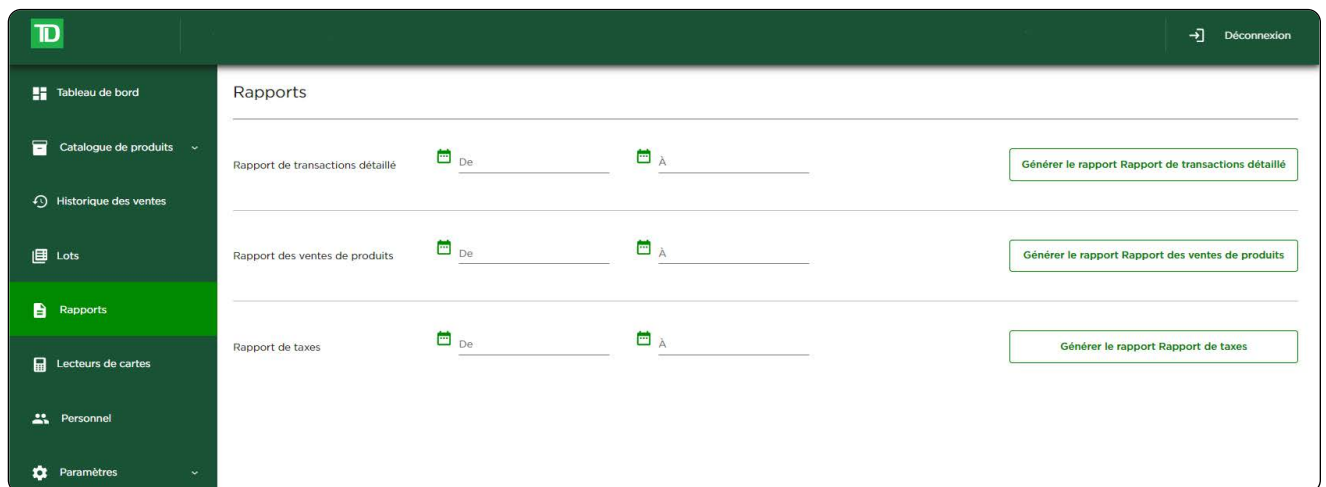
TD

Déconnexion

Tableau de bord

Catalogue de produits

Historique des ventes

Lots

Rapports

Lecteurs de cartes

Personnel

Paramètres

Rapports

Rapport de transactions détaillé

De

À

Générer le rapport Rapport de transactions détaillé

Rapport des ventes de produits

De

À

Générer le rapport Rapport des ventes de produits

Rapport de taxes

De

À

Générer le rapport Rapport de taxes